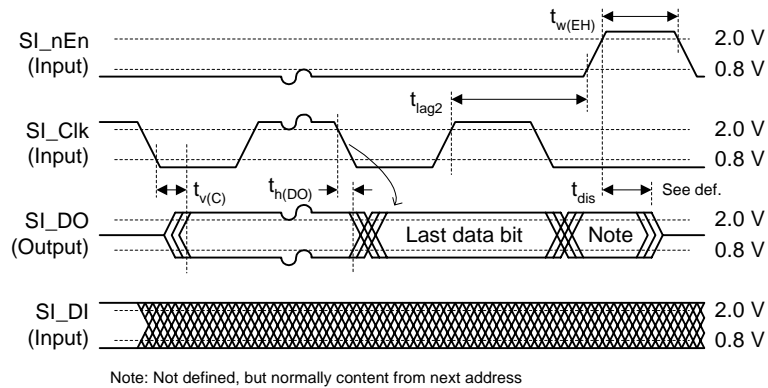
$t_{w(EH)}$

SI_nEn
(Input)

2.0 V
0.8 V

$t_{lag2}$

SI_Clk
(Input)

2.0 V
0.8 V

$t_{v(C)}$ $t_{h(DO)}$ $t_{dis}$ See def.

SI_DO
(Output)

Last data bit

Note

2.0 V
0.8 V

SI_DI
(Input)

2.0 V
0.8 V

Note: Not defined, but normally content from next address